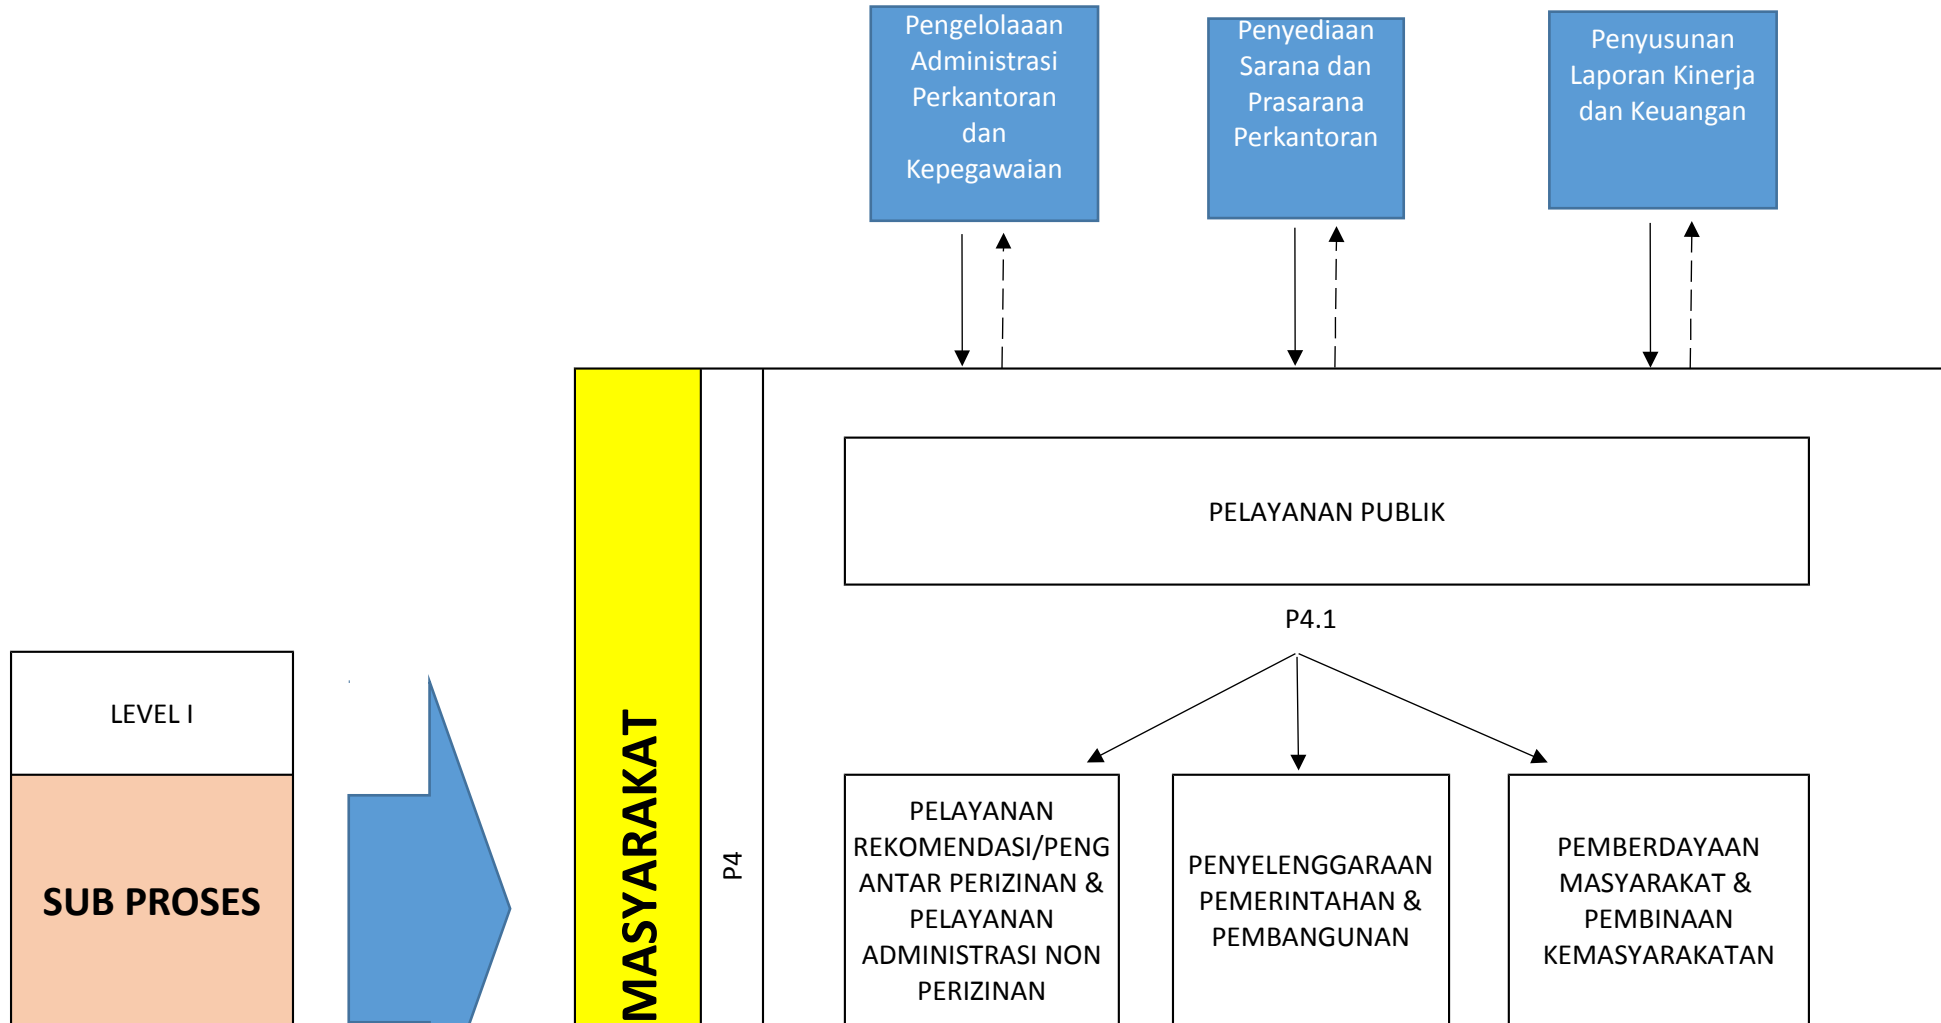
Pengelolaaan Administrasi Perkantoran dan Kepegawaian

Penyediaan Sarana dan Prasarana Perkantoran

Penyusunan Laporan Kinerja dan Keuangan

PELAYANAN PUBLIK

P4.1

LEVEL I

SUB PROSES

MASYARAKAT

P4

PELAYANAN REKOMENDASI/PENGANTAR PERIZINAN & PELAYANAN ADMINISTRASI NON PERIZINAN

PENYELENGGARAAN PEMERINTAHAN & PEMBANGUNAN

PEMBERDAYAAN MASYARAKAT & PEMBINAAN KEMASYARAKATAN